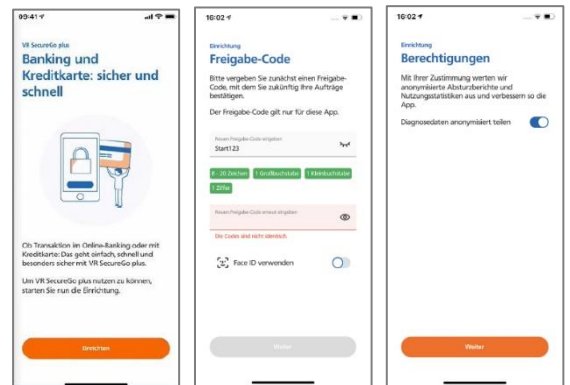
09:41

VR SecureGo plus

Banking und Kreditkarte: sicher und schnell

Ob Transaktion im Online-Banking oder mit Kreditkarte: Das geht einfach, schnell und besonders sicher mit VR SecureGo plus.

Um VR SecureGo plus nutzen zu können, starten Sie nun die Einrichtung.

Einrichten

16:02

Einrichtung

Freigabe-Code

Bitte vergeben Sie zunächst einen Freigabe-Code, mit dem Sie zukünftig Ihre Aufträge bestätigen.

Der Freigabe-Code gilt nur für diese App.

Neuen Freigabe-Code eingeben

Start123

8 - 20 Zeichen

1 Großbuchstabe

1 Kleinbuchstabe

1 Ziffer

Neuen Freigabe-Code erneut eingeben

Die Codes sind nicht identisch.

Face ID verwenden

Weiter

16:02

Einrichtung

Berechtigungen

Mit Ihrer Zustimmung werten wir anonymisierte Absturzberichte und Nutzungsstatistiken aus und verbessern so die App.

Diagnosedaten anonymisiert teilen

Weiter